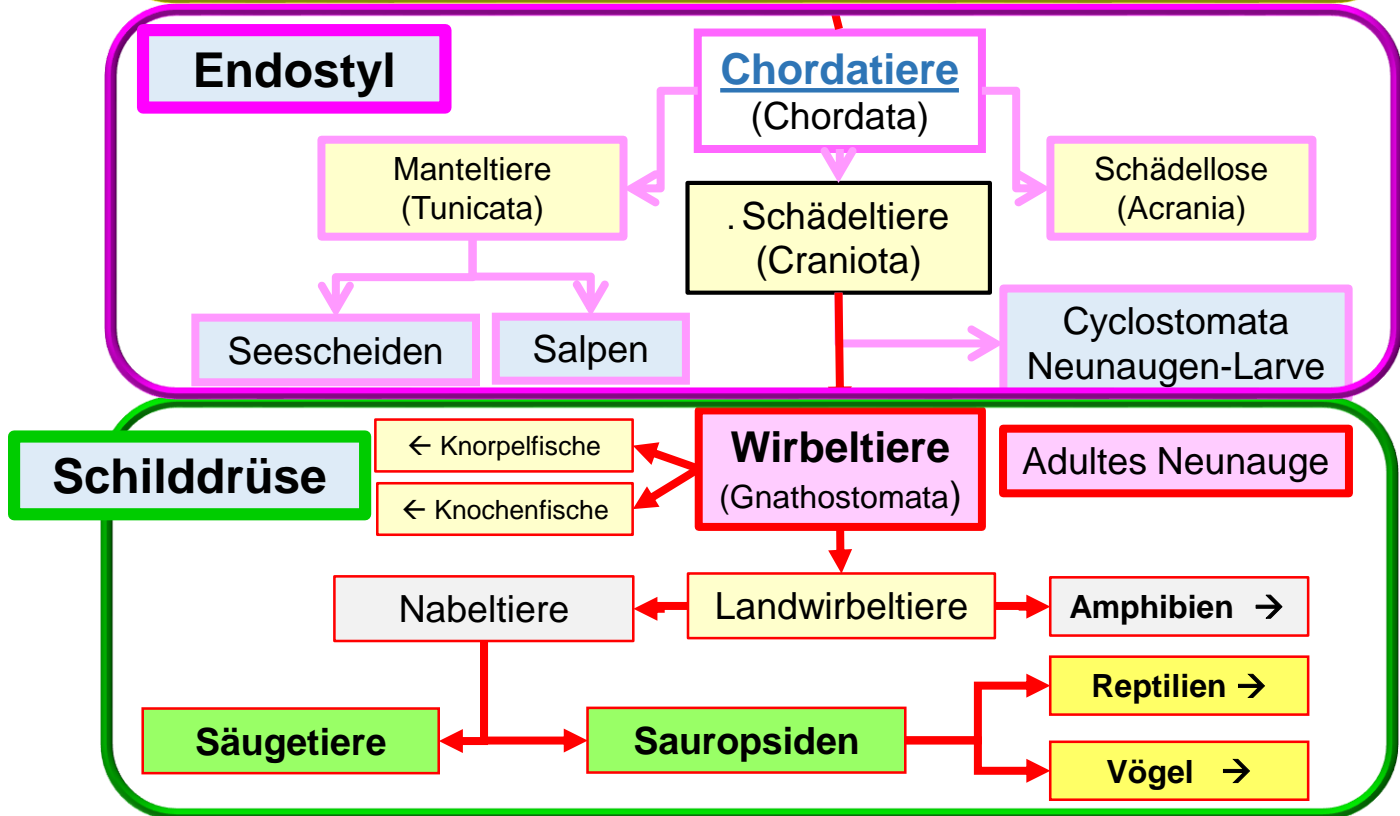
Endostyl

Chordatiere
(Chordata)

Manteltiere
(Tunicata)

. Schädeltiere
(Craniota)

Schädellose
(Acrania)

Seescheiden

Salpen

Cyclostomata
Neunaugen-Larve

Schilddrüse

← Knorpelfische

← Knochenfische

Wirbeltiere
(Gnathostomata)

Adultes Neunauge

Nabeltiere

Landwirbeltiere

Amphibien →

Reptilien →

Säugetiere

Sauropsiden

Vögel →